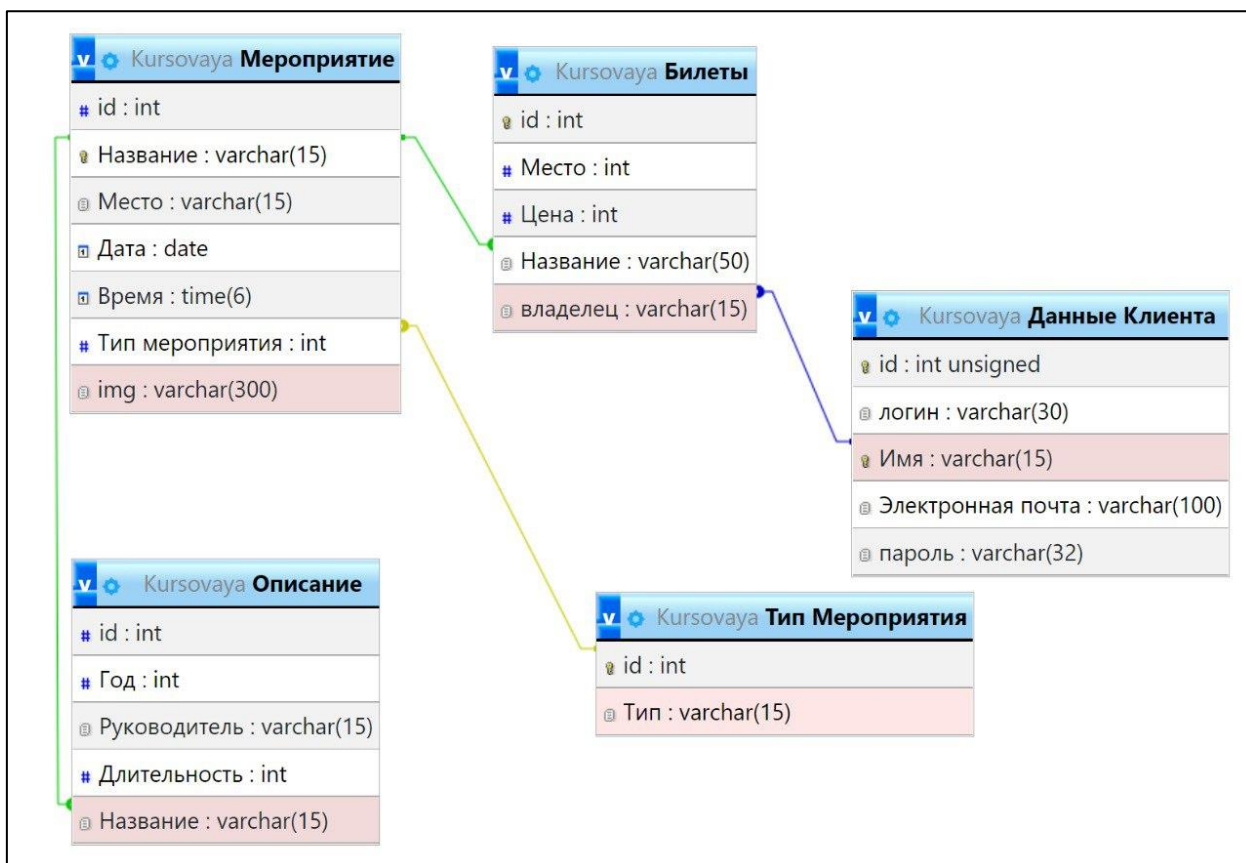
v Kursovaya Мероприятие
# id : int
Название : varchar(15)
Место : varchar(15)
Дата : date
Время : time(6)
# Тип мероприятия : int
img : varchar(300)

v Kursovaya Билеты
id : int
# Место : int
# Цена : int
Название : varchar(50)
владелец : varchar(15)

v Kursovaya Данные Клиента
id : int unsigned
логин : varchar(30)
Имя : varchar(15)
Электронная почта : varchar(100)
пароль : varchar(32)

v Kursovaya Описание
# id : int
# Год : int
Руководитель : varchar(15)
# Длительность : int
Название : varchar(15)

v Kursovaya Тип Мероприятия
id : int
Тип : varchar(15)